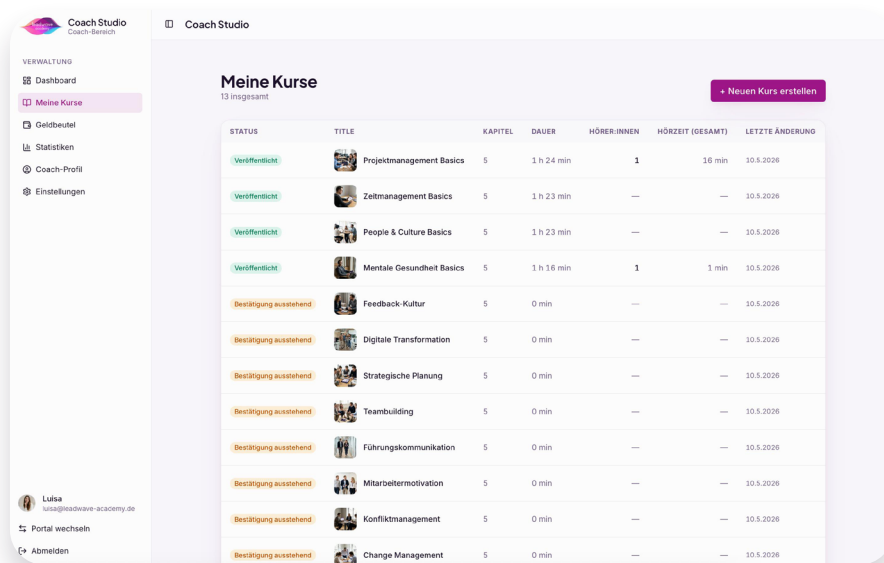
Coach Studio
Coach-Bereich

VERWALTUNG
Dashboard
Meine Kurse
Geldbeutel
Statistiken
Coach-Profil
Einstellungen

Luisa
luisa@leadwave-academy.de
Portal wechseln
Abmelden

Coach Studio

Meine Kurse
13 insgesamt

+ Neuen Kurs erstellen

| STATUS | TITLE | KAPITEL | DAUER | HÖRER:INNEN | HÖRZEIT (GESAMT) | LETZTE ÄNDERUNG |
|---|---|---|---|---|---|---|
| Veröffentlicht | Projektmanagement Basics | 5 | 1 h 24 min | 1 | 16 min | 10.5.2026 |
| Veröffentlicht | Zeitmanagement Basics | 5 | 1 h 23 min | — | — | 10.5.2026 |
| Veröffentlicht | People & Culture Basics | 5 | 1 h 23 min | — | — | 10.5.2026 |
| Veröffentlicht | Mentale Gesundheit Basics | 5 | 1 h 16 min | 1 | 1 min | 10.5.2026 |
| Bestätigung ausstehend | Feedback-Kultur | 5 | 0 min | — | — | 10.5.2026 |
| Bestätigung ausstehend | Digitale Transformation | 5 | 0 min | — | — | 10.5.2026 |
| Bestätigung ausstehend | Strategische Planung | 5 | 0 min | — | — | 10.5.2026 |
| Bestätigung ausstehend | Teambuilding | 5 | 0 min | — | — | 10.5.2026 |
| Bestätigung ausstehend | Führungskommunikation | 5 | 0 min | — | — | 10.5.2026 |
| Bestätigung ausstehend | Mitarbeitermotivation | 5 | 0 min | — | — | 10.5.2026 |
| Bestätigung ausstehend | Konfliktmanagement | 5 | 0 min | — | — | 10.5.2026 |
| Bestätigung ausstehend | Change Management | 5 | 0 min | — | — | 10.5.2026 |